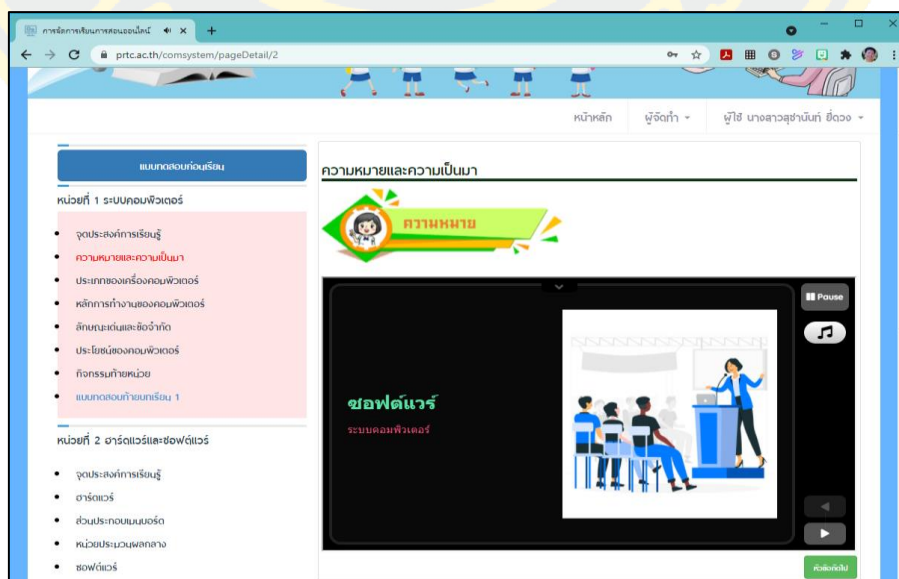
การจัดการเรียนการสอนออนไลน์

prtc.ac.th/comsystem/pageDetail/2

หน้าหลัก ผู้จัดทำ ผู้ใช้ นางสาวสุชานันท์ ยี่ดวง

แบบทดสอบก่อนเรียน

หน่วยที่ 1 ระบบคอมพิวเตอร์

- จุดประสงค์การเรียนรู้
- ความหมายและความเป็นมา
- ประเภทของเครื่องคอมพิวเตอร์
- หลักการทำงานของคอมพิวเตอร์
- ลักษณะเด่นและข้อจำกัด
- ประโยชน์ของคอมพิวเตอร์
- กิจกรรมท้ายหน่วย
- แบบทดสอบท้ายบทเรียน 1

หน่วยที่ 2 ฮาร์ดแวร์และซอฟต์แวร์

- จุดประสงค์การเรียนรู้
- ฮาร์ดแวร์
- ส่วนประกอบเมนบอร์ด
- หน่วยประมวลผลกลาง
- ซอฟต์แวร์

ความหมายและความเป็นมา

ความหมาย

Pause

ซอฟต์แวร์

ระบบคอมพิวเตอร์

หัวข้อถัดไป